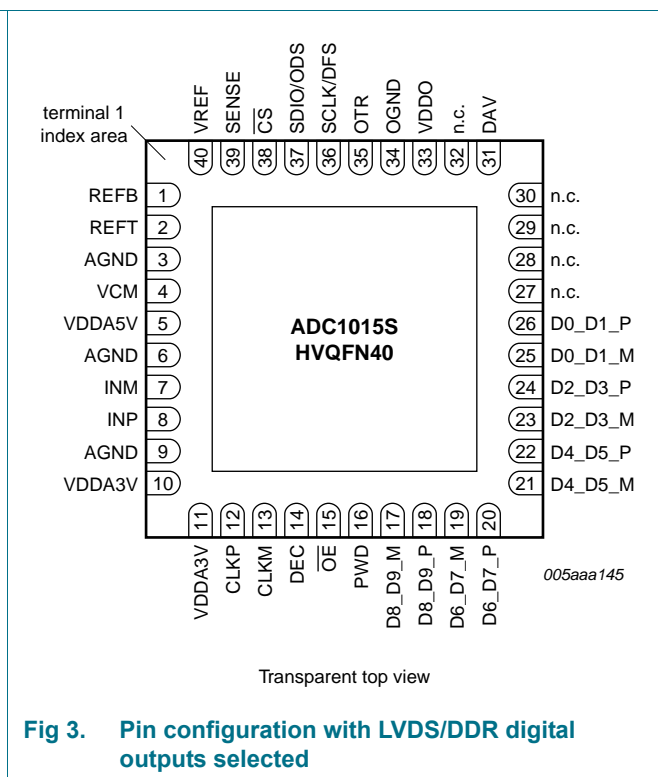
terminal 1 index area

VREF 40
SENSE 39
$\overline{CS}$ 38
SDIO/ODS 37
SCLK/DFS 36
OTR 35
OGND 34
VDDO 33
n.c. 32
DAV 31

REFB 1
REFT 2
AGND 3
VCM 4
VDDA5V 5
AGND 6
INM 7
INP 8
AGND 9
VDDA3V 10

ADC1015S
HVQFN40

30 n.c.
29 n.c.
28 n.c.
27 n.c.
26 D0_D1_P
25 D0_D1_M
24 D2_D3_P
23 D2_D3_M
22 D4_D5_P
21 D4_D5_M

11 VDDA3V
12 CLKP
13 CLKM
14 DEC
15 $\overline{OE}$
16 PWD
17 D8_D9_M
18 D8_D9_P
19 D6_D7_M
20 D6_D7_P

005aaa145

Transparent top view

Fig 3. Pin configuration with LVDS/DDR digital outputs selected